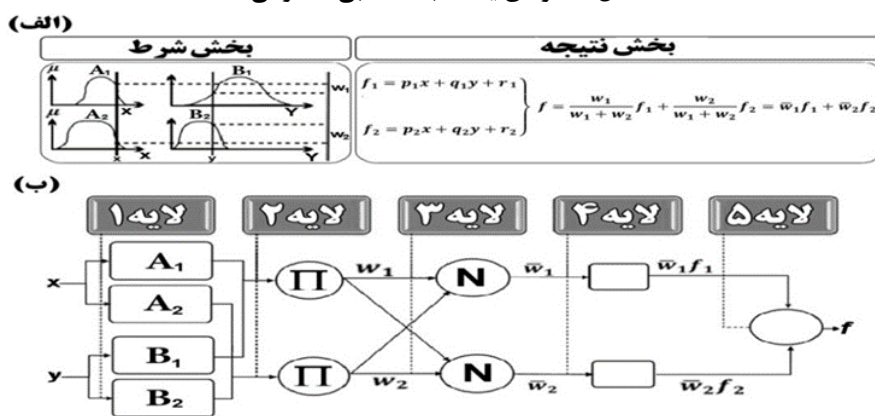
(الف)

بخش شرط

$\mu$ $A_1$ $X$ $B_1$ $Y$ $w_1$

$\mu$ $A_2$ $X$ $B_2$ $Y$ $w_2$

x y

بخش نتیجه

$f_1 = p_1x + q_1y + r_1$

$f_2 = p_2x + q_2y + r_2$

$f = \frac{w_1}{w_1 + w_2} f_1 + \frac{w_2}{w_1 + w_2} f_2 = \bar{w}_1 f_1 + \bar{w}_2 f_2$

(ب)

لایه۱ لایه۲ لایه۳ لایه۴ لایه۵

x

y

$A_1$

$A_2$

$B_1$

$B_2$

$\Pi$ $w_1$

$\Pi$ $w_2$

N $\bar{w}_1$

N $\bar{w}_2$

$\bar{w}_1 f_1$

$\bar{w}_2 f_2$

f